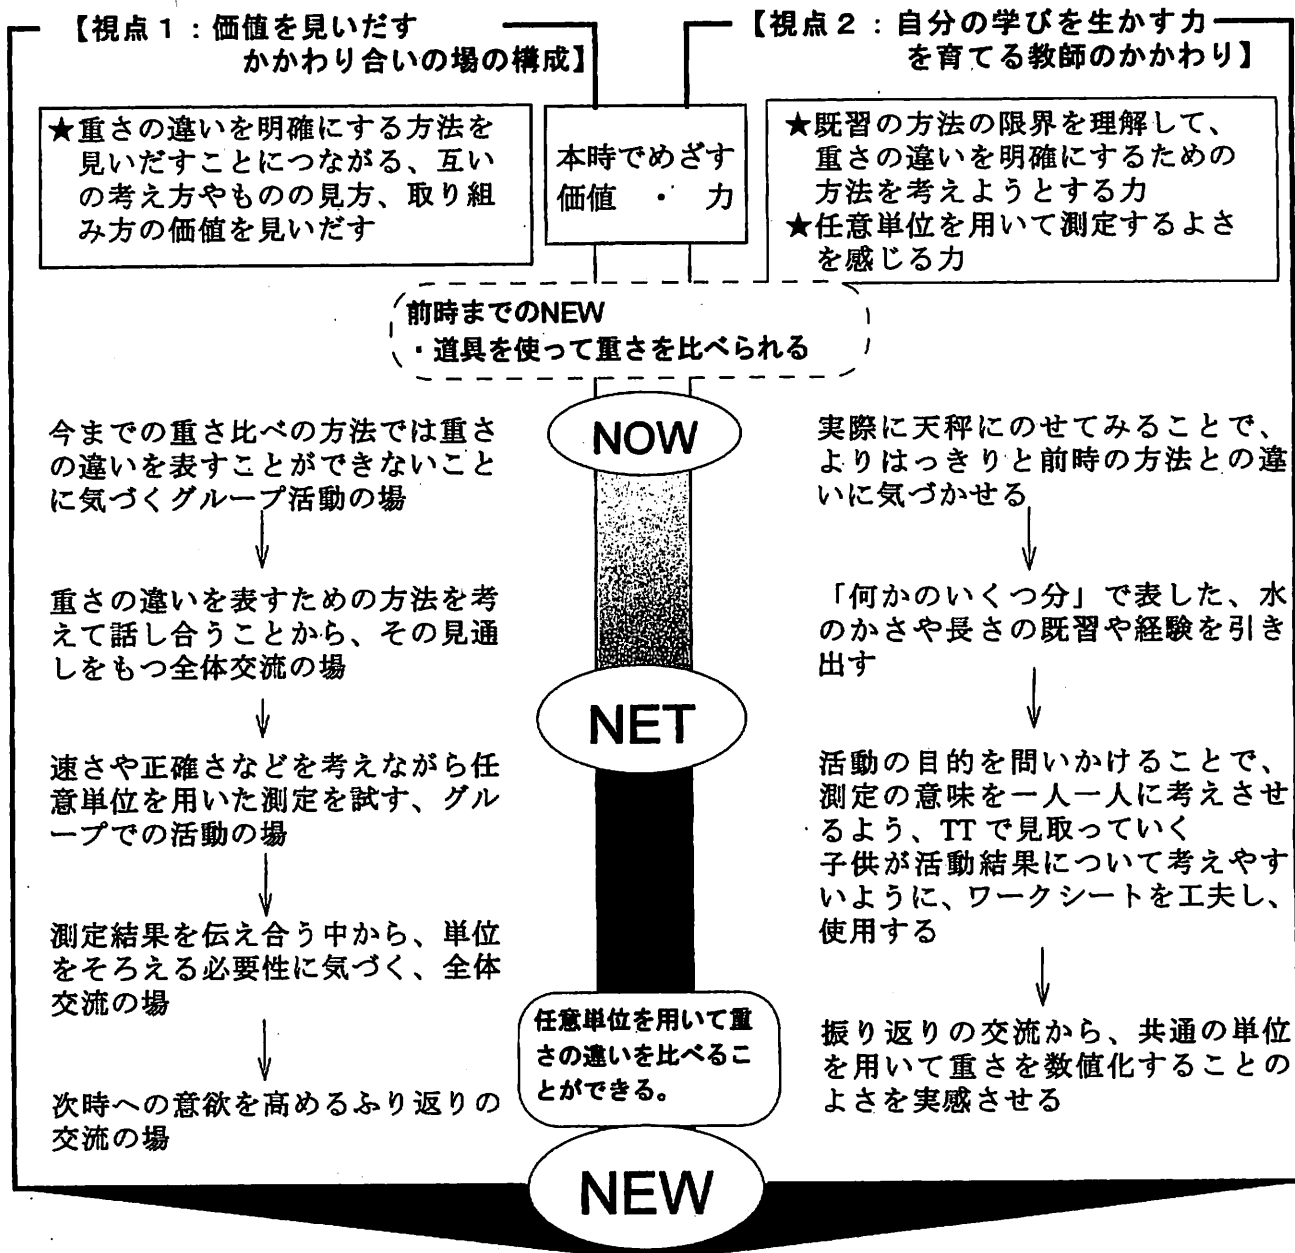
【視点１：価値を見いだすかかわり合いの場の構成】

【視点２：自分の学びを生かす力を育てる教師のかかわり】

★重さの違いを明確にする方法を見いだすことにつながる、互いの考え方やものの見方、取り組み方の価値を見いだす

本時でめざす
価値　・　力

★既習の方法の限界を理解して、重さの違いを明確にするための方法を考えようとする力
★任意単位を用いて測定するよさを感じる力

前時までのNEW
・道具を使って重さを比べられる

NOW

今までの重さ比べの方法では重さの違いを表すことができないことに気づくグループ活動の場

重さの違いを表すための方法を考えて話し合うことから、その見通しをもつ全体交流の場

速さや正確さなどを考えながら任意単位を用いた測定を試す、グループでの活動の場

測定結果を伝え合う中から、単位をそろえる必要性に気づく、全体交流の場

次時への意欲を高めるふり返りの交流の場

NET

任意単位を用いて重さの違いを比べることができる。

実際に天秤にのせてみることで、よりはっきりと前時の方法との違いに気づかせる

「何かのいくつ分」で表した、水のかさや長さの既習や経験を引き出す

活動の目的を問いかけることで、測定の意味を一人一人に考えさせるよう、TTで見取っていく
子供が活動結果について考えやすいように、ワークシートを工夫し、使用する

振り返りの交流から、共通の単位を用いて重さを数値化することのよさを実感させる

NEW